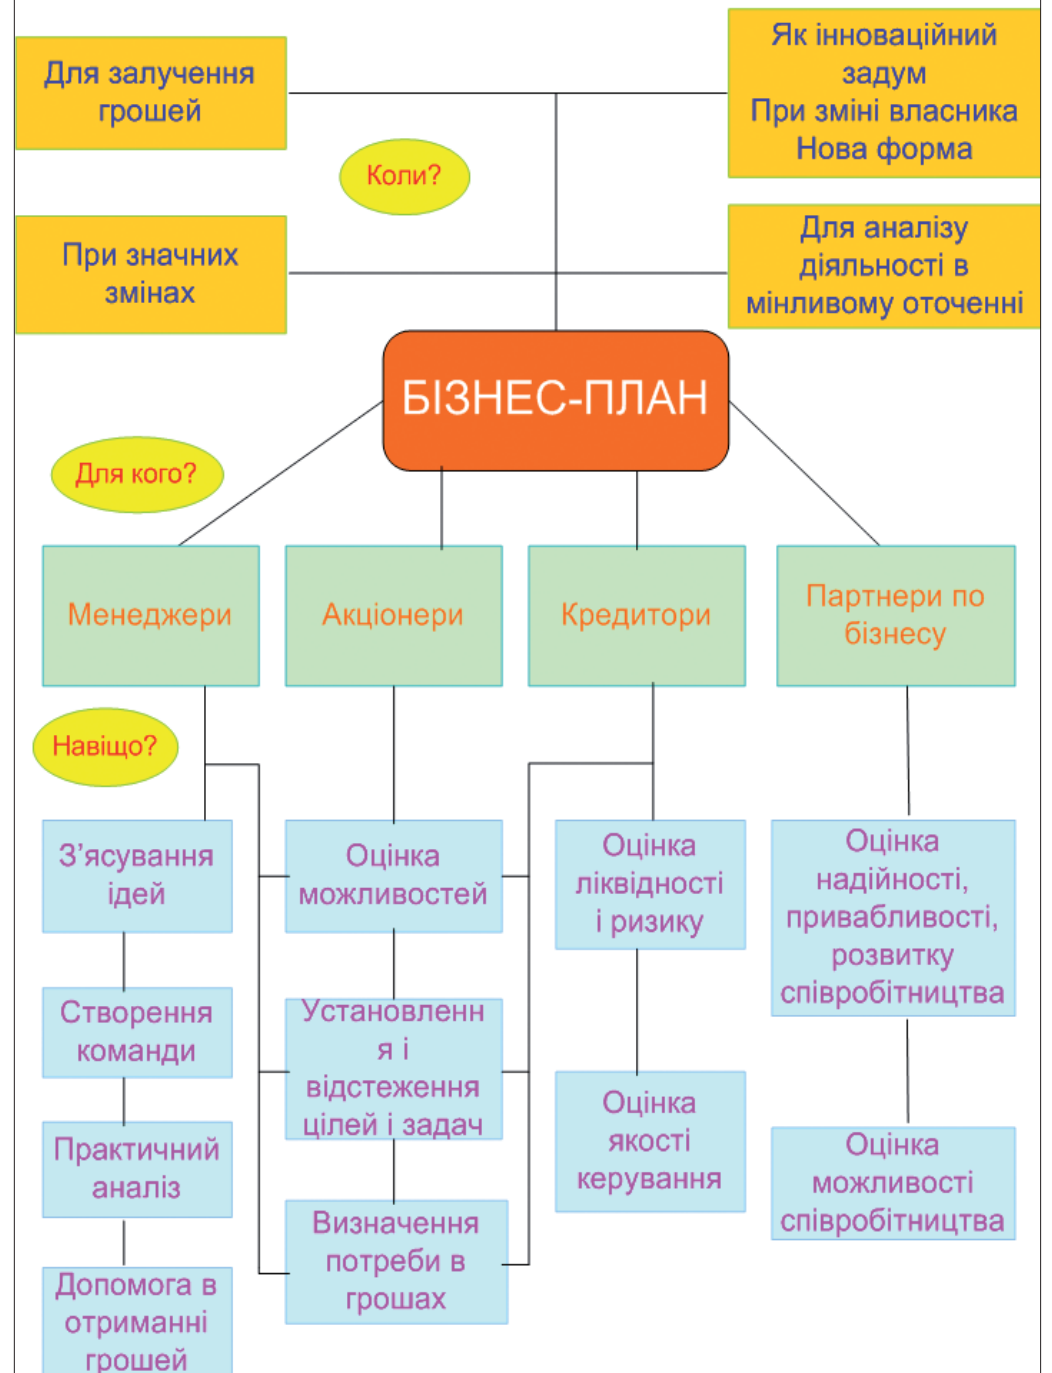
Для залучення грошей

Як інноваційний задум
При зміні власника
Нова форма

Коли?

При значних змінах

Для аналізу діяльності в мінливому оточенні

БІЗНЕС-ПЛАН

Для кого?

Менеджери

Акціонери

Кредитори

Партнери по бізнесу

Навіщо?

З'ясування ідей

Створення команди

Практичний аналіз

Допомога в отриманні грошей

Оцінка можливостей

Установлення і відстеження цілей і задач

Визначення потреби в грошах

Оцінка ліквідності і ризику

Оцінка якості керування

Оцінка надійності, привабливості, розвитку співробітництва

Оцінка можливості співробітництва